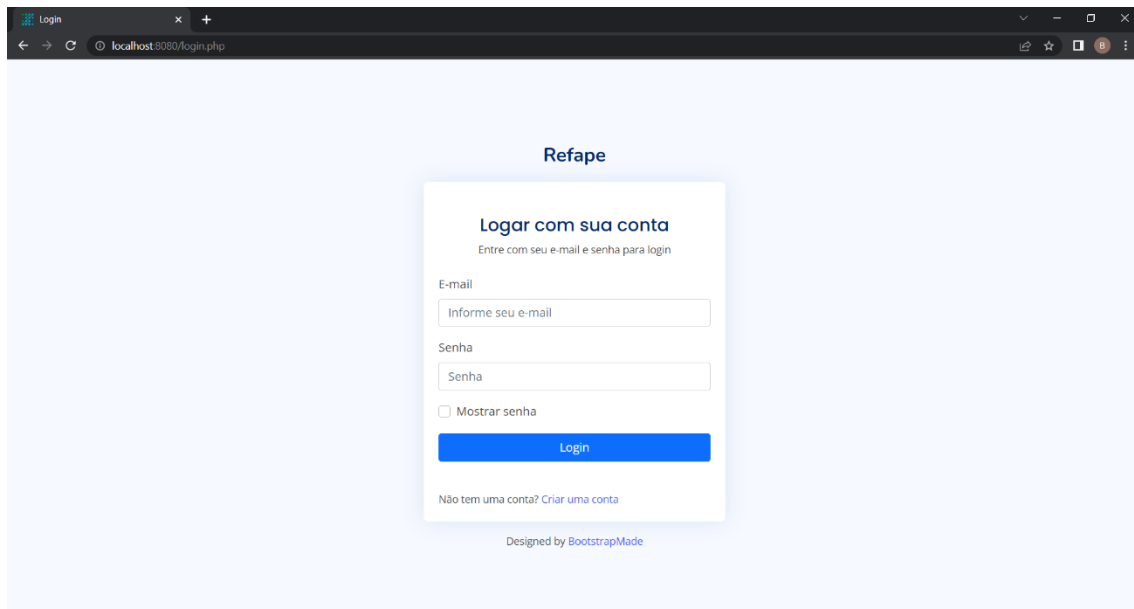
Login

localhost:8080/login.php

B

Refape

Logar com sua conta

Entre com seu e-mail e senha para login

E-mail

Informe seu e-mail

Senha

Senha

Mostrar senha

Login

Não tem uma conta? Criar uma conta

Designed by BootstrapMade